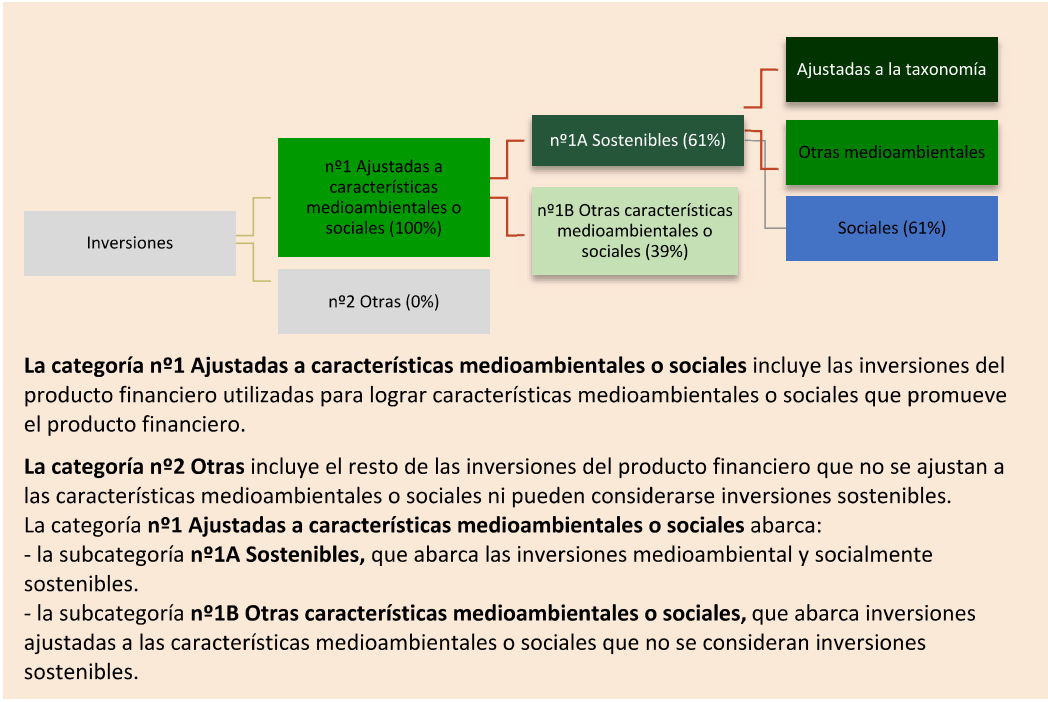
Inversiones

nº1 Ajustadas a características medioambientales o sociales (100%)

nº2 Otras (0%)

nº1A Sostenibles (61%)

nº1B Otras características medioambientales o sociales (39%)

Ajustadas a la taxonomía

Otras medioambientales

Sociales (61%)

**La categoría nº1 Ajustadas a características medioambientales o sociales** incluye las inversiones del producto financiero utilizadas para lograr características medioambientales o sociales que promueve el producto financiero.

**La categoría nº2 Otras** incluye el resto de las inversiones del producto financiero que no se ajustan a las características medioambientales o sociales ni pueden considerarse inversiones sostenibles.
La categoría **nº1 Ajustadas a características medioambientales o sociales** abarca:
- la subcategoría **nº1A Sostenibles,** que abarca las inversiones medioambiental y socialmente sostenibles.
- la subcategoría **nº1B Otras características medioambientales o sociales,** que abarca inversiones ajustadas a las características medioambientales o sociales que no se consideran inversiones sostenibles.